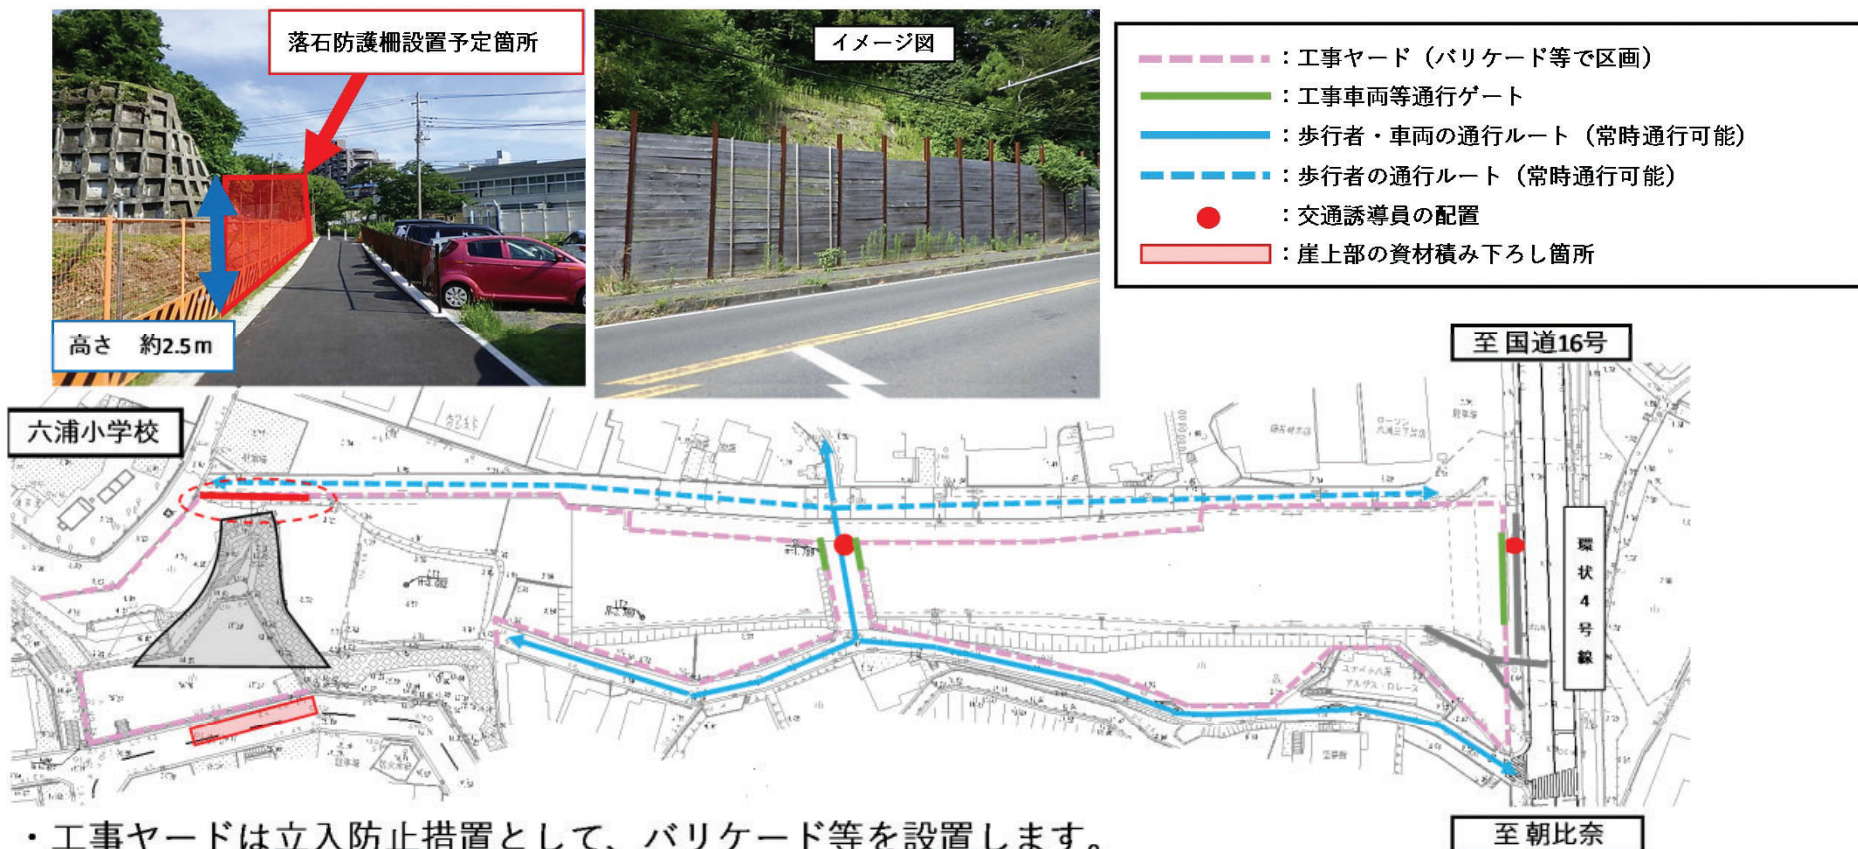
落石防護柵設置予定箇所

高さ　約2.5m

イメージ図

：工事ヤード（バリケード等で区画）
：工事車両等通行ゲート
：歩行者・車両の通行ルート（常時通行可能）
：歩行者の通行ルート（常時通行可能）
：交通誘導員の配置
：崖上部の資材積み下ろし箇所

至 国道16号

六浦小学校

環状4号線

至 朝比奈

・工事ヤードは立入防止措置として、バリケード等を設置します。